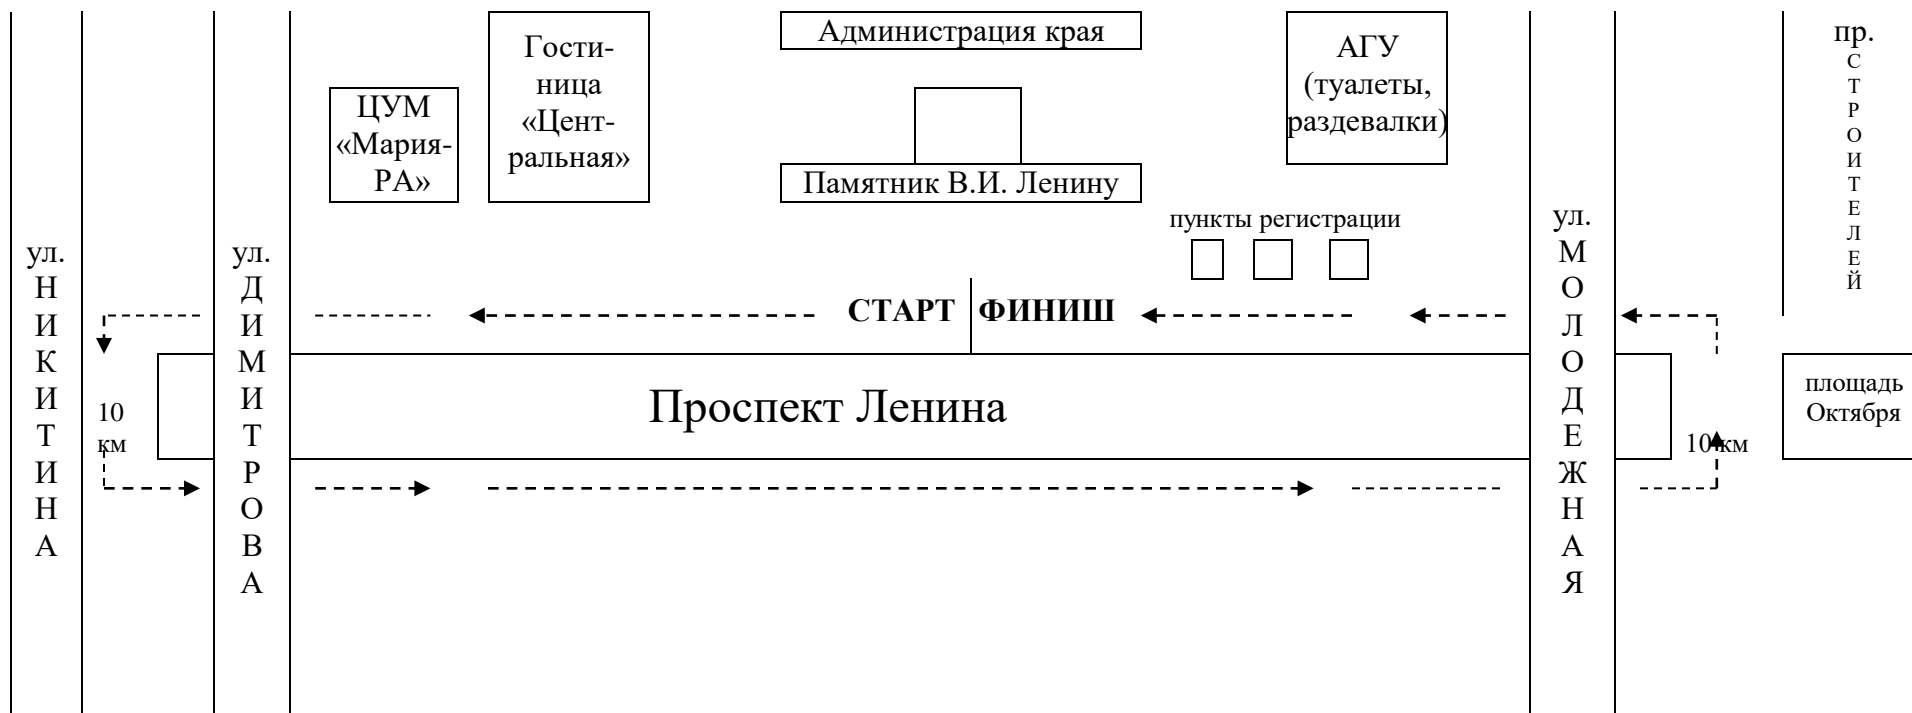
Администрация края

Гостиница «Центральная»

ЦУМ «Мария-РА»

АГУ (туалеты, раздевалки)

пр. СТРОИТЕЛЕЙ

Памятник В.И. Ленину

пункты регистрации

ул. НИКИТИНА

ул. ДИМИТРОВА

ул. МОЛОДЕЖНАЯ

СТАРТ ФИНИШ

10 км

Проспект Ленина

10 км

площадь Октября